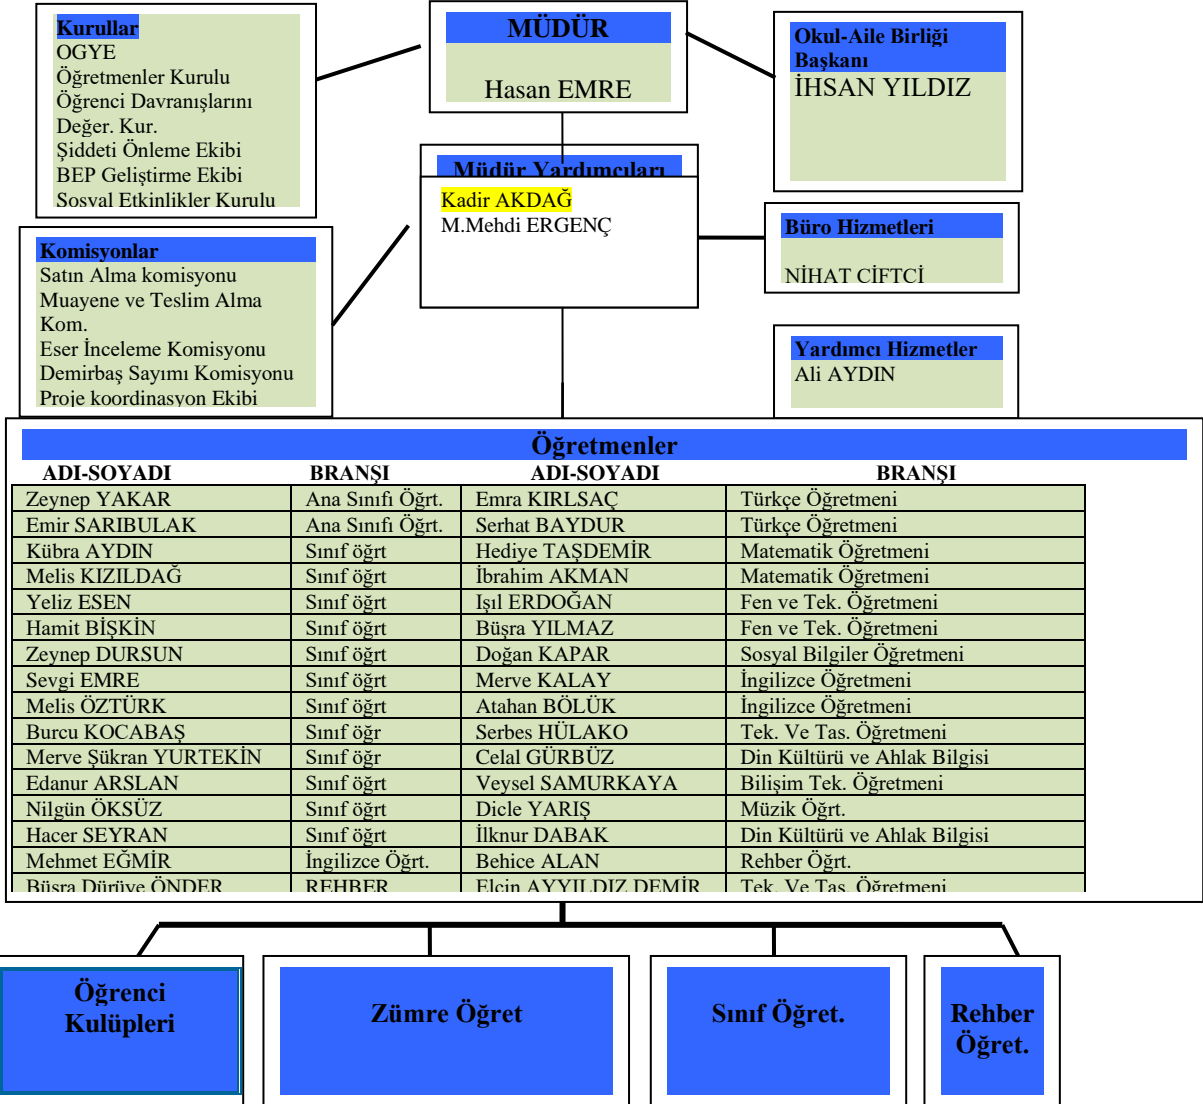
Kurullar
OGYE
Öğretmenler Kurulu
Öğrenci Davranışlarını Değer. Kur.
Şiddeti Önleme Ekibi
BEP Geliştirme Ekibi
Sosyal Etkinlikler Kurulu

MÜDÜR
Hasan EMRE

Okul-Aile Birliği Başkanı
İHSAN YILDIZ

Müdür Yardımcıları
Kadir AKDAĞ
M.Mehdi ERGENÇ

Komisyonlar
Satın Alma komisyonu
Muayene ve Teslim Alma Kom.
Eser İnceleme Komisyonu
Demirbaş Sayımı Komisyonu
Proje koordinasyon Ekibi

Büro Hizmetleri
NİHAT CİFTCİ

Yardımcı Hizmetler
Ali AYDIN

Öğretmenler

| ADI-SOYADI | BRANŞI | ADI-SOYADI | BRANŞI |
|---|---|---|---|
| Zeynep YAKAR | Ana Sınıfı Öğrt. | Emra KIRLSAÇ | Türkçe Öğretmeni |
| Emir SARIBULAK | Ana Sınıfı Öğrt. | Serhat BAYDUR | Türkçe Öğretmeni |
| Kübra AYDIN | Sınıf öğrt | Hediye TAŞDEMİR | Matematik Öğretmeni |
| Melis KIZILDAĞ | Sınıf öğrt | İbrahim AKMAN | Matematik Öğretmeni |
| Yeliz ESEN | Sınıf öğrt | Işıl ERDOĞAN | Fen ve Tek. Öğretmeni |
| Hamit BİŞKİN | Sınıf öğrt | Büşra YILMAZ | Fen ve Tek. Öğretmeni |
| Zeynep DURSUN | Sınıf öğrt | Doğan KAPAR | Sosyal Bilgiler Öğretmeni |
| Sevgi EMRE | Sınıf öğrt | Merve KALAY | İngilizce Öğretmeni |
| Melis ÖZTÜRK | Sınıf öğrt | Atahan BÖLÜK | İngilizce Öğretmeni |
| Burcu KOCABAŞ | Sınıf öğr | Serbes HÜLAKO | Tek. Ve Tas. Öğretmeni |
| Merve Şükran YURTEKİN | Sınıf öğr | Celal GÜRBÜZ | Din Kültürü ve Ahlak Bilgisi |
| Edanur ARSLAN | Sınıf öğrt | Veysel SAMURKAYA | Bilişim Tek. Öğretmeni |
| Nilgün ÖKSÜZ | Sınıf öğrt | Dicle YARIŞ | Müzik Öğrt. |
| Hacer SEYRAN | Sınıf öğrt | İlknur DABAK | Din Kültürü ve Ahlak Bilgisi |
| Mehmet EĞMİR | İngilizce Öğrt. | Behice ALAN | Rehber Öğrt. |
| Büsra Dürüye ÖNDER | REHBER | Elçin AYYILDIZ DEMİR | Tek. Ve Tas. Öğretmeni |

Öğrenci Kulüpleri

Zümre Öğret

Sınıf Öğret.

Rehber Öğret.